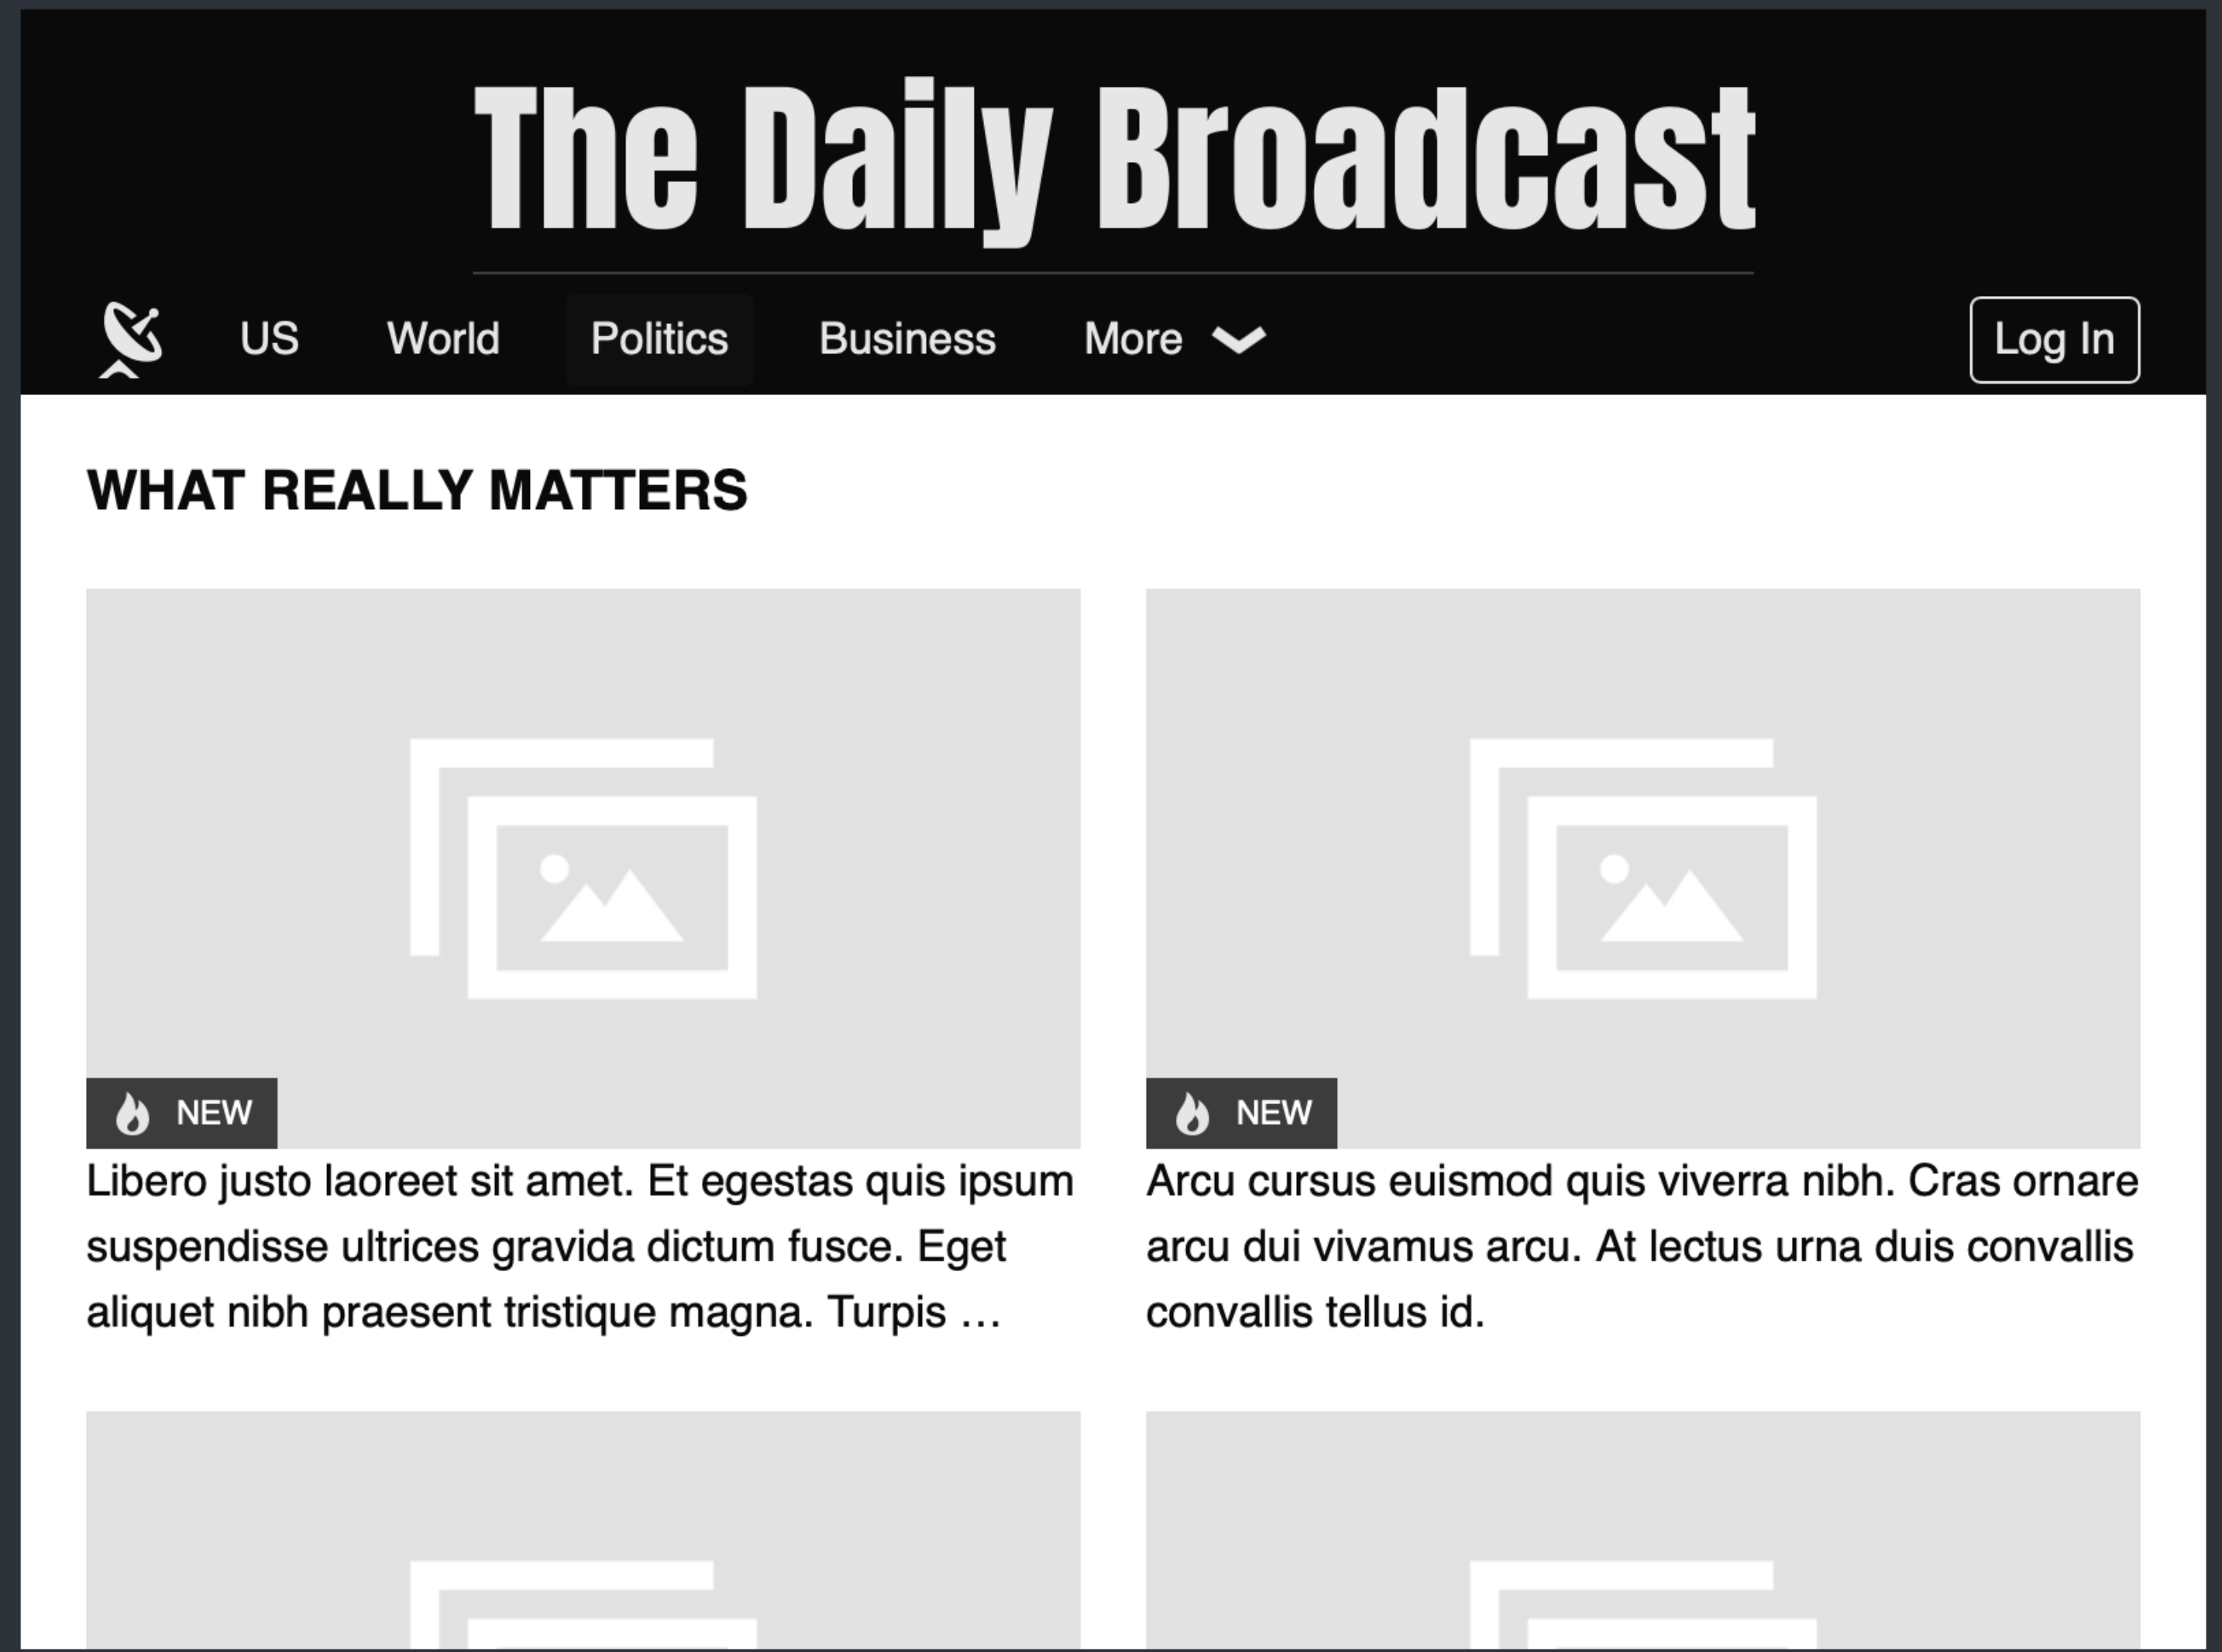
The Daily Broadcast

US World Politics Business More

Log In

WHAT REALLY MATTERS

NEW

Libero justo laoreet sit amet. Et egestas quis ipsum suspendisse ultrices gravida dictum fusce. Eget aliquet nibh praesent tristique magna. Turpis …

NEW

Arcu cursus euismod quis viverra nibh. Cras ornare arcu dui vivamus arcu. At lectus urna duis convallis convallis tellus id.